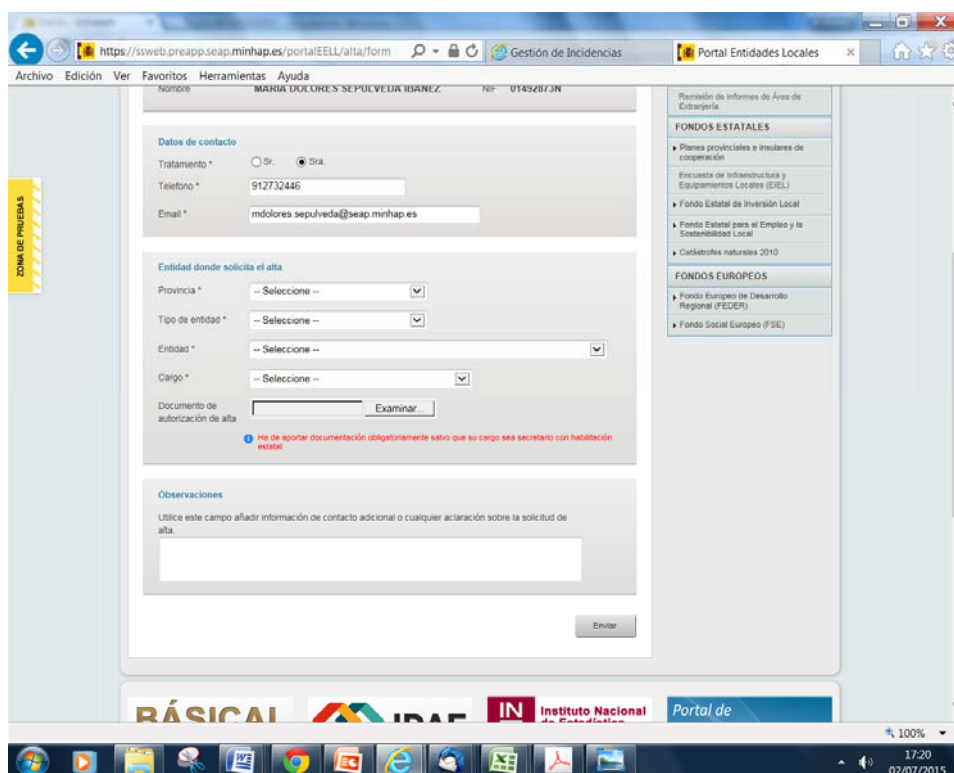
https://ssweb.preapp.seap.minhap.es/portalEELL/alta/form
Gestión de Incidencias
Portal Entidades Locales
Archivo Edición Ver Favoritos Herramientas Ayuda

Nombre MARIA DOLORES SEPULVEDA IBAÑEZ NIF 01492873N

ZONA DE PRUEBAS

Datos de contacto
Tratamiento * Sr. Sra.
Telefono * 912732446
Email * mdolores.sepulveda@seap.minhap.es

Entidad donde solicita el alta
Provincia * -- Seleccione --
Tipo de entidad * -- Seleccione --
Entidad * -- Seleccione --
Cargo * -- Seleccione --
Documento de autorización de alta Examinar...
Ha de aportar documentación obligatoriamente salvo que su cargo sea secretario con habilitación estatal

Observaciones
Utilice este campo añadir información de contacto adicional o cualquier aclaración sobre la solicitud de alta.

Enviar

Remisión de Informes de Área de Extranjería
FONDOS ESTATALES
Planes provinciales e insulares de cooperación
Encuesta de Infraestructura y Equipamientos Locales (EIEL)
Fondo Estatal de Inversión Local
Fondo Estatal para el Empleo y la Sostenibilidad Local
Catástrofes naturales 2010
FONDOS EUROPEOS
Fondo Europeo de Desarrollo Regional (FEDER)
Fondo Social Europeo (FSE)

BÁSICAL IDAE IN Instituto Nacional de Estadística Portal de

100%
17:20
02/07/2015